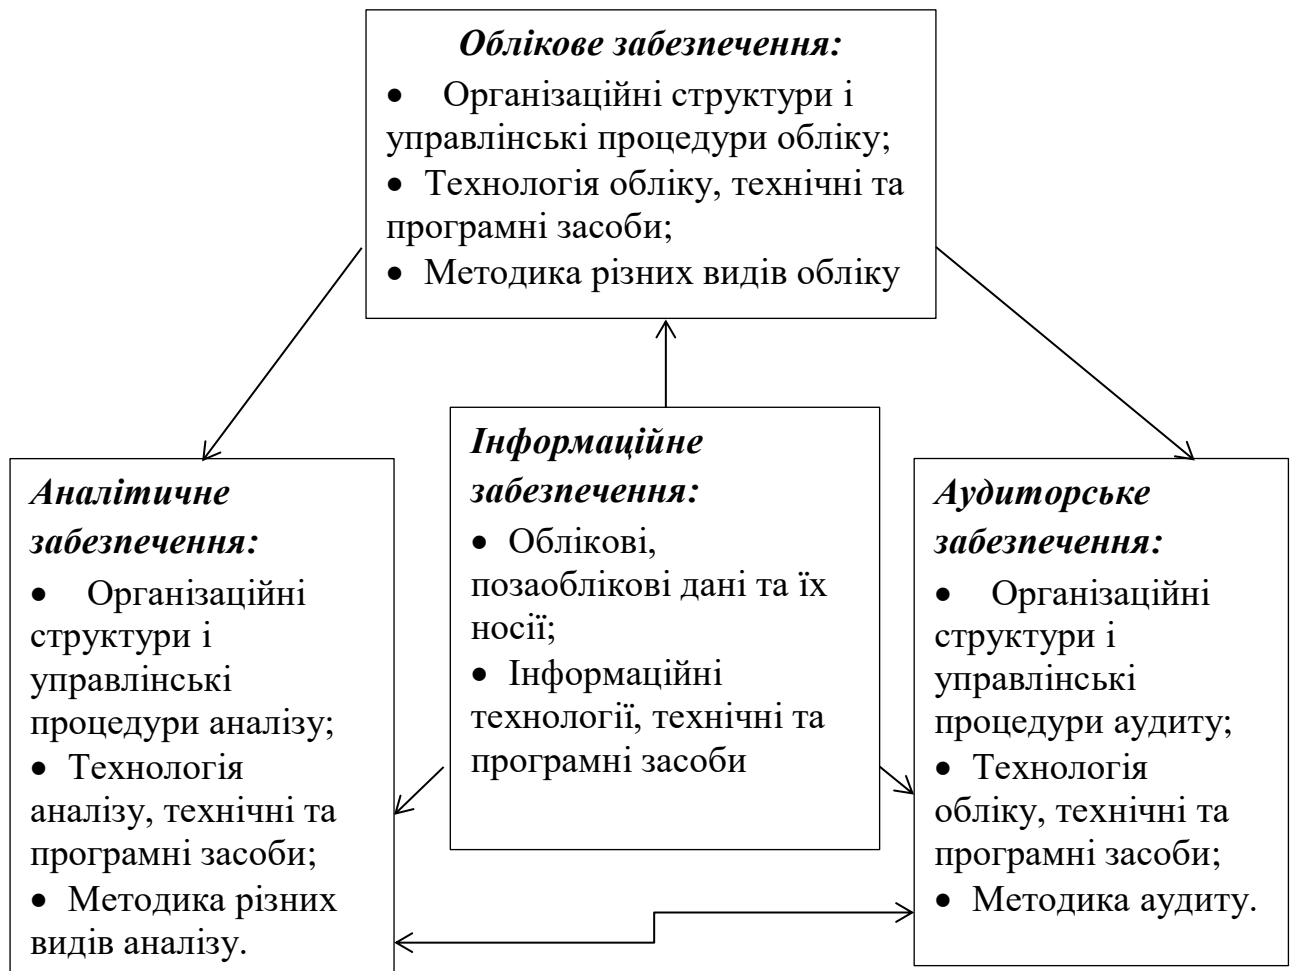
*Облікове забезпечення:*
- Організаційні структури і управлінські процедури обліку;
- Технологія обліку, технічні та програмні засоби;
- Методика різних видів обліку

*Аналітичне забезпечення:*
- Організаційні структури і управлінські процедури аналізу;
- Технологія аналізу, технічні та програмні засоби;
- Методика різних видів аналізу.

*Інформаційне забезпечення:*
- Облікові, позаоблікові дані та їх носії;
- Інформаційні технології, технічні та програмні засоби

*Аудиторське забезпечення:*
- Організаційні структури і управлінські процедури аудиту;
- Технологія обліку, технічні та програмні засоби;
- Методика аудиту.